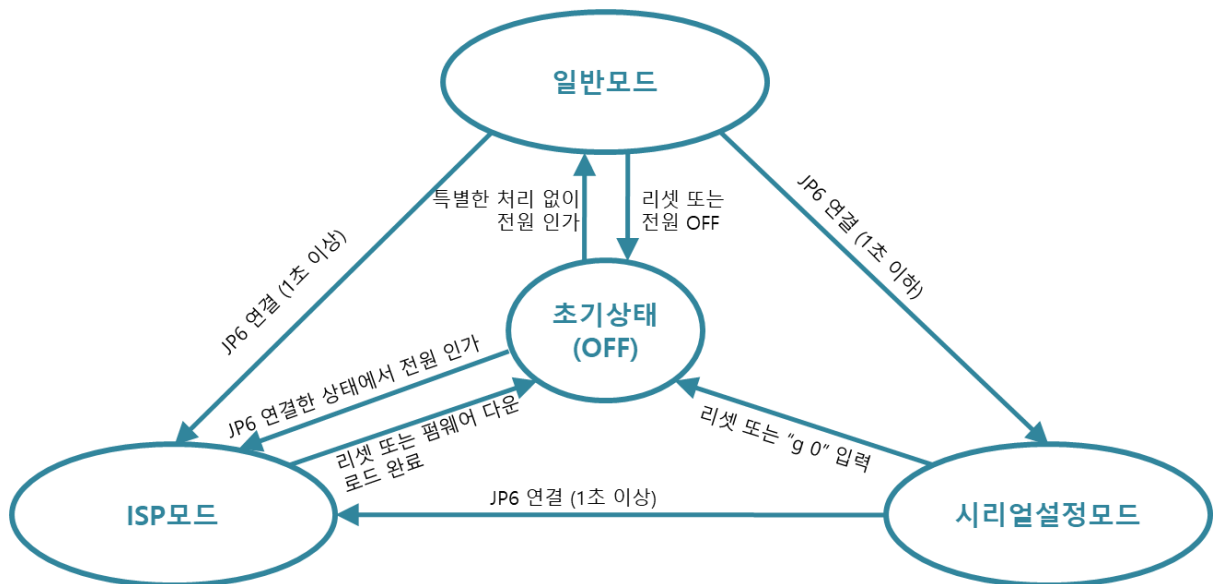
일반모드

특별한 처리 없이
전원 인가

리셋 또는
전원 OFF

JP6 연결 (1초 이상)

JP6 연결 (1초 이하)

초기상태
(OFF)

JP6 연결한 상태에서 전원 인가

리셋 또는 펌웨어 다운
로드 완료

리셋 또는 "g 0" 입력

JP6 연결 (1초 이상)

ISP모드

시리얼설정모드